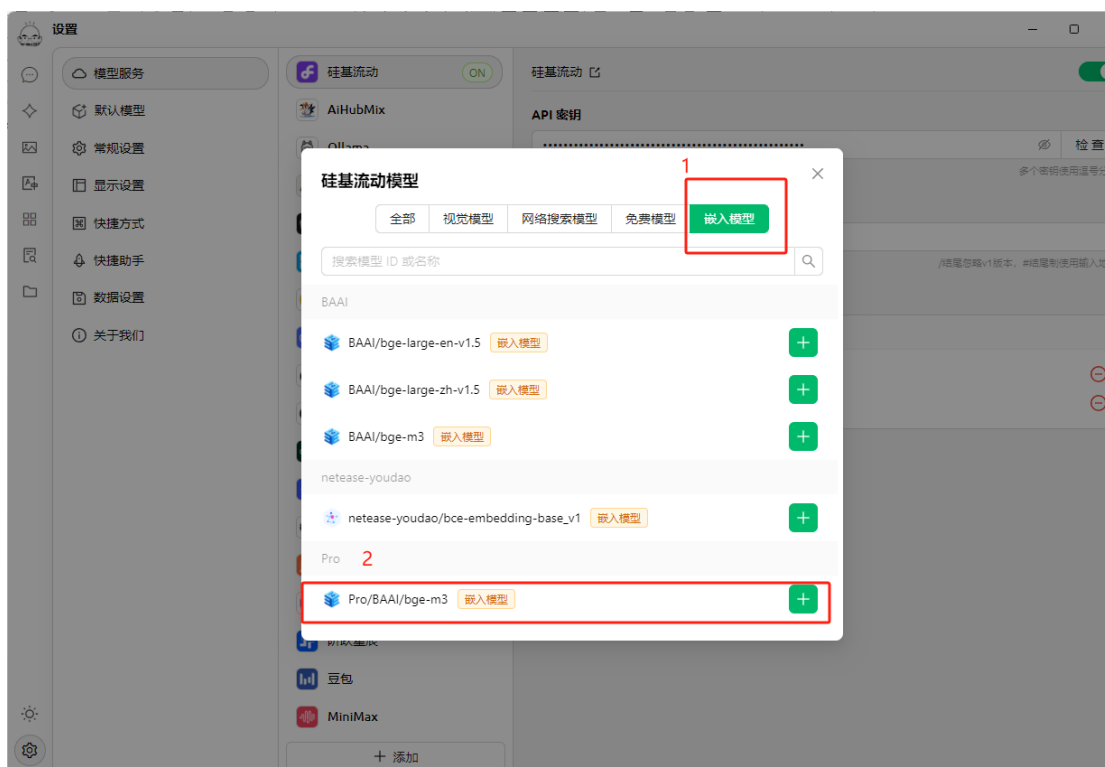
设置

模型服务
默认模型
常规设置
显示设置
快捷方式
快捷助手
数据设置
关于我们

硅基流动 ON
AiHubMix
Ollama

豆包
MiniMax
+ 添加

硅基流动
API 密钥
检查
多个密钥使用逗号分

硅基流动模型
1
全部 | 视觉模型 | 网络搜索模型 | 免费模型 | 嵌入模型
搜索模型 ID 或名称

BAAI
BAAI/bge-large-en-v1.5 嵌入模型 +
BAAI/bge-large-zh-v1.5 嵌入模型 +
BAAI/bge-m3 嵌入模型 +

netease-youdao
netease-youdao/bce-embedding-base_v1 嵌入模型 +

Pro 2
Pro/BAAI/bge-m3 嵌入模型 +